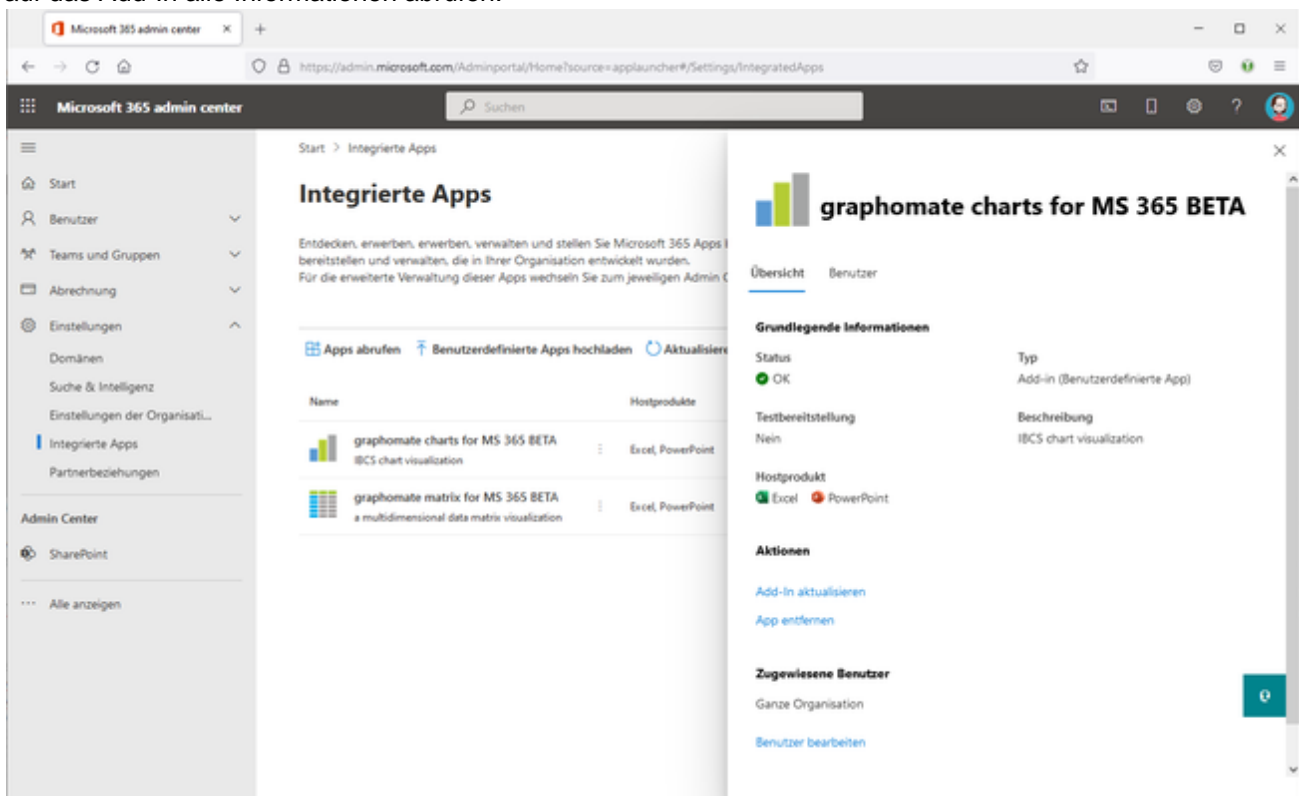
Microsoft 365 admin center

https://admin.microsoft.com/Adminportal/Home?source=applauncher#/Settings/IntegratedApps

Microsoft 365 admin center

Suchen

Start
Benutzer
Teams und Gruppen
Abrechnung
Einstellungen
Domänen
Suche & Intelligenz
Einstellungen der Organisati...
Integrierte Apps
Partnerbeziehungen

Admin Center
SharePoint
Alle anzeigen

Start > Integrierte Apps

Integrierte Apps

Entdecken, erwerben, erwerben, verwalten und stellen Sie Microsoft 365 Apps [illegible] bereitstellen und verwalten, die in Ihrer Organisation entwickelt wurden. Für die erweiterte Verwaltung dieser Apps wechseln Sie zum jeweiligen Admin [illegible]

Apps abrufen  Benutzerdefinierte Apps hochladen  Aktualisiere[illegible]

| Name | Hostprodukte |
|---|---|
| graphomate charts for MS 365 BETA<br>IBCS chart visualization | Excel, PowerPoint |
| graphomate matrix for MS 365 BETA<br>a multidimensional data matrix visualization | Excel, PowerPoint |

graphomate charts for MS 365 BETA

Übersicht  Benutzer

Grundlegende Informationen

Status
OK

Typ
Add-in (Benutzerdefinierte App)

Testbereitstellung
Nein

Beschreibung
IBCS chart visualization

Hostprodukt
Excel  PowerPoint

Aktionen

Add-In aktualisieren
App entfernen

Zugewiesene Benutzer
Ganze Organisation

Benutzer bearbeiten